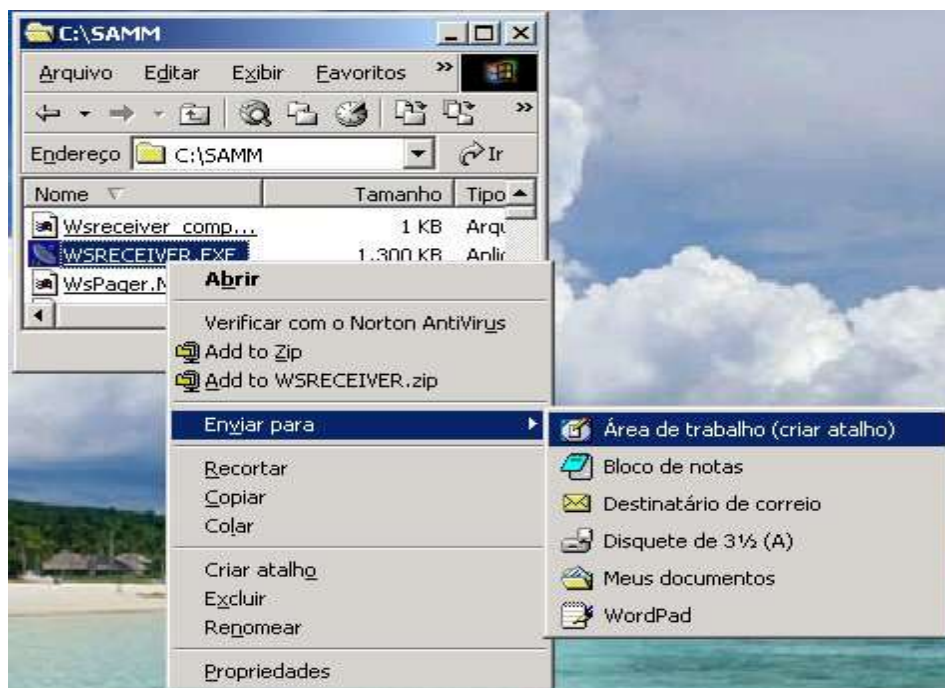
C:\SAMM

Arquivo Editar Exibir Favoritos »

Endereço C:\SAMM Ir

Nome Tamanho Tipo
Wsreceiver_comp... 1 KB Arqu
WSRECEIVER.EXE 1.300 KB Aplic
WsPager.N

Abrir
Verificar com o Norton AntiVirus
Add to Zip
Add to WSRECEIVER.zip
Enviar para
Recortar
Copiar
Colar
Criar atalho
Excluir
Renomear
Propriedades

Área de trabalho (criar atalho)
Bloco de notas
Destinatário de correio
Disquete de 3½ (A)
Meus documentos
WordPad